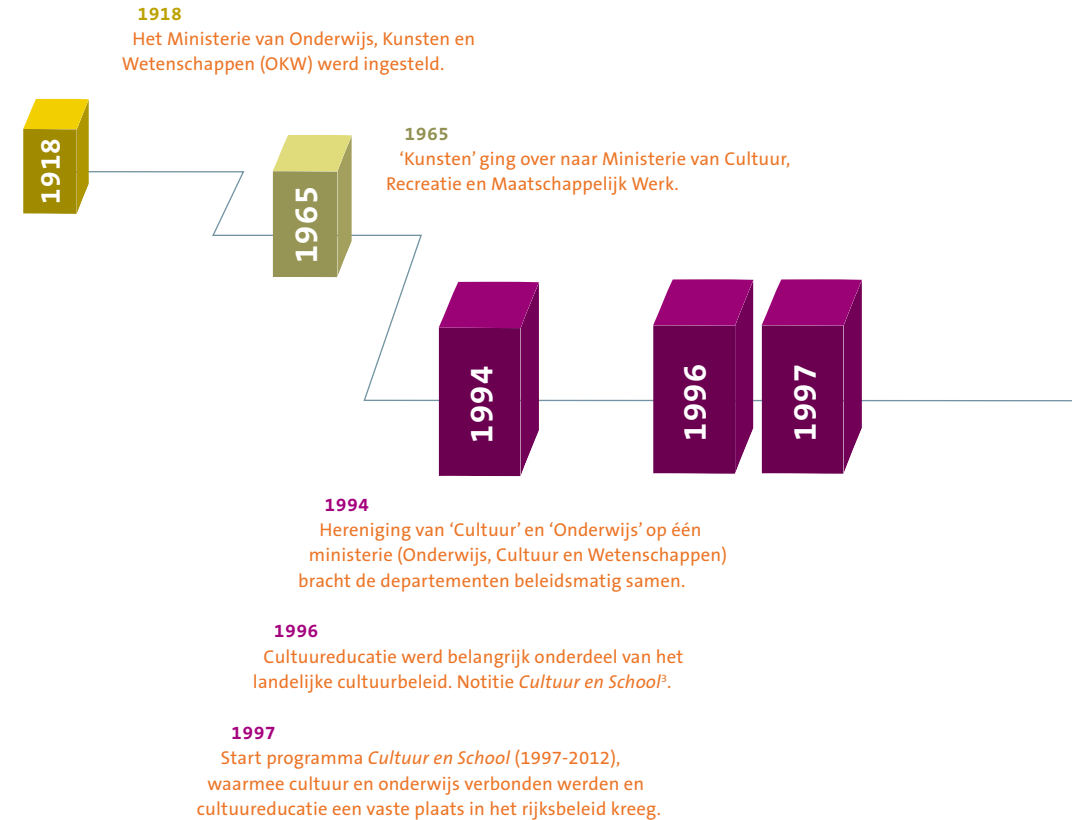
1918
Het Ministerie van Onderwijs, Kunsten en Wetenschappen (OKW) werd ingesteld.

1918

1965
'Kunsten' ging over naar Ministerie van Cultuur, Recreatie en Maatschappelijk Werk.

1965

1994

1996

1997

1994
Hereniging van 'Cultuur' en 'Onderwijs' op één ministerie (Onderwijs, Cultuur en Wetenschappen) bracht de departementen beleidsmatig samen.

1996
Cultuureducatie werd belangrijk onderdeel van het landelijke cultuurbeleid. Notitie *Cultuur en School*$^3$.

1997
Start programma *Cultuur en School* (1997-2012), waarmee cultuur en onderwijs verbonden werden en cultuureducatie een vaste plaats in het rijksbeleid kreeg.